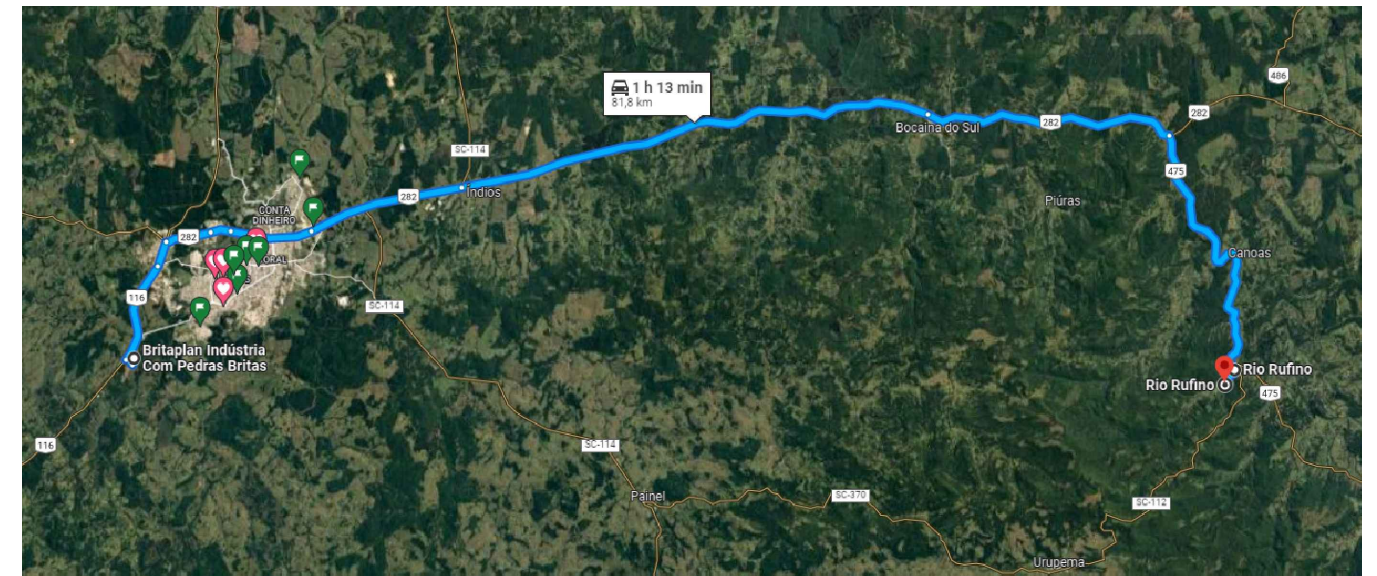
1 h 13 min
81,8 km

486
282
Bocaina do Sul
282
SC-114
Índios
282
475
Piúras
CONTA DINHEIRO
282
CORAL
Canoas
116
SC-114
Britaplan Indústria Com Pedras Britas
Rio Rufino
Rio Rufino
475
116
SC-114
Painel
SC-370
SC-112
Urupema